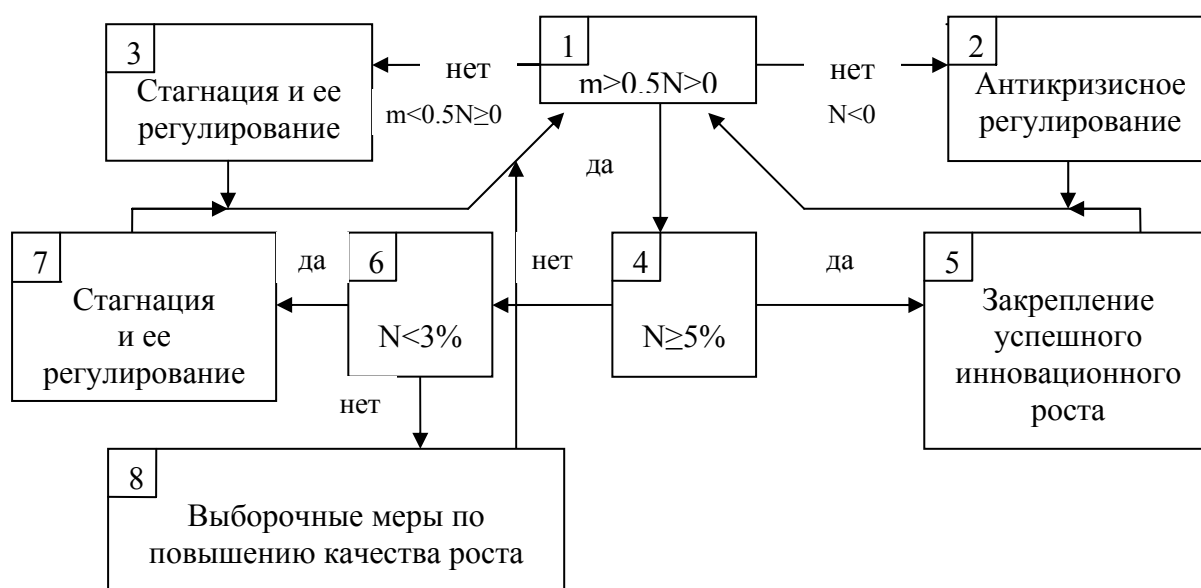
3
Стагнация и ее регулирование

нет
m<0.5N≥0

1
m>0.5N>0

нет
N<0

2
Антикризисное регулирование

да

7
Стагнация и ее регулирование

да

6
N<3%

нет

нет

4
N≥5%

да

5
Закрепление успешного инновационного роста

8
Выборочные меры по повышению качества роста